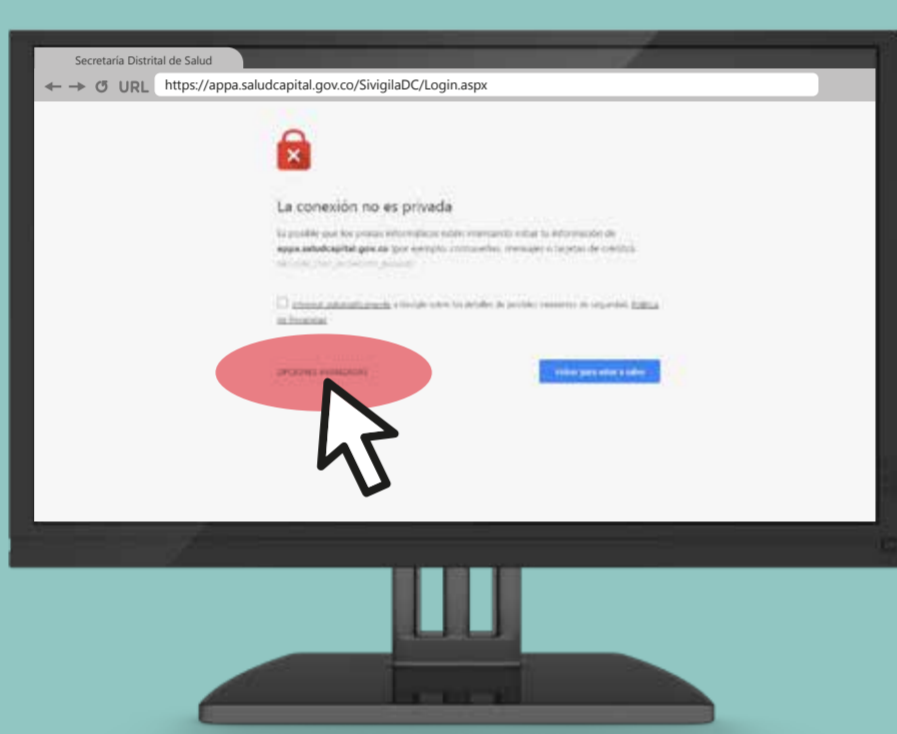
Secretaría Distrital de Salud

URL https://appa.saludcapital.gov.co/SivigilaDC/Login.aspx

La conexión no es privada

Es posible que los piratas informáticos estén intentando robar tu información de appa.saludcapital.gov.co (por ejemplo, contraseñas, mensajes o tarjetas de crédito). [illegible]

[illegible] a Google sobre los detalles de posibles incidentes de seguridad. Política de Privacidad

OPCIONES AVANZADAS

Volver para estar a salvo